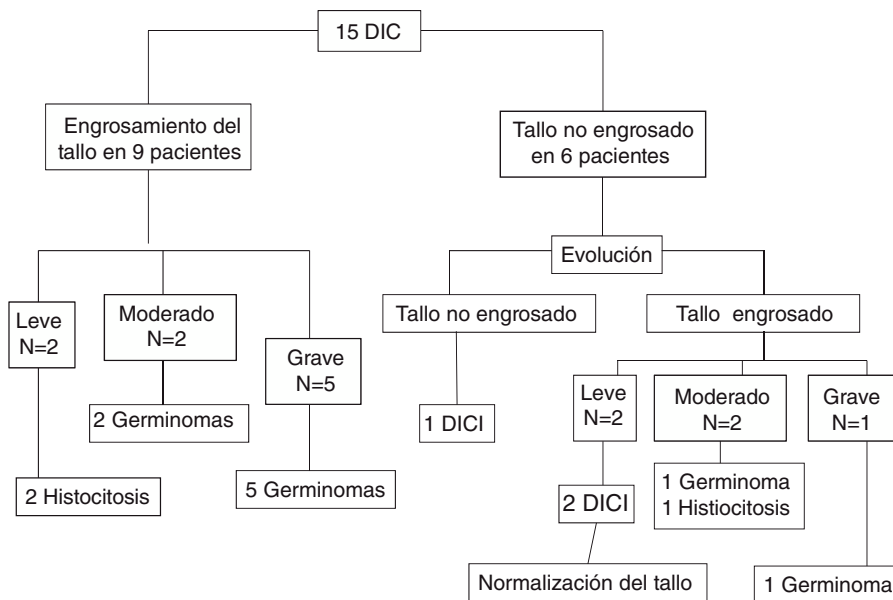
15 DIC

Engrosamiento del tallo en 9 pacientes

Tallo no engrosado en 6 pacientes

Evolución

Leve N=2

Moderado N=2

Grave N=5

Tallo no engrosado

Tallo engrosado

2 Germinomas

1 DICI

Leve N=2

Moderado N=2

Grave N=1

2 Histocitosis

5 Germinomas

1 Germinoma
1 Histiocitosis

2 DICI

Normalización del tallo

1 Germinoma